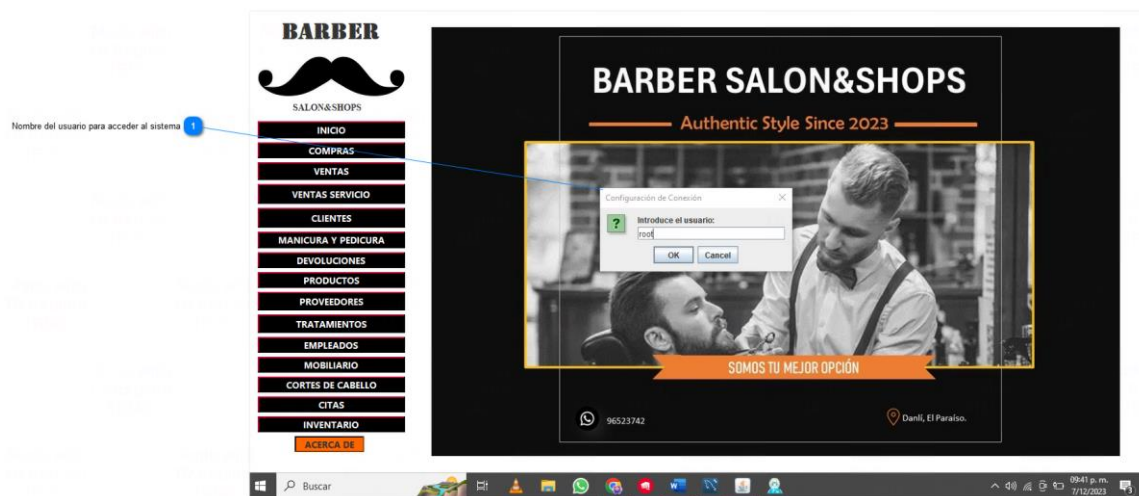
Nombre del usuario para acceder al sistema 1

BARBER

SALON&SHOPS

INICIO
COMPRAS
VENTAS
VENTAS SERVICIO
CLIENTES
MANICURA Y PEDICURA
DEVOLUCIONES
PRODUCTOS
PROVEEDORES
TRATAMIENTOS
EMPLEADOS
MOBILIARIO
CORTES DE CABELLO
CITAS
INVENTARIO
ACERCA DE

BARBER SALON&SHOPS

Authentic Style Since 2023

Configuración de Conexión

Introduce el usuario:

root

OK Cancel

SOMOS TU MEJOR OPCIÓN

96523742

Danlí, El Paraíso.

Buscar

09:41 p. m.
7/12/2023